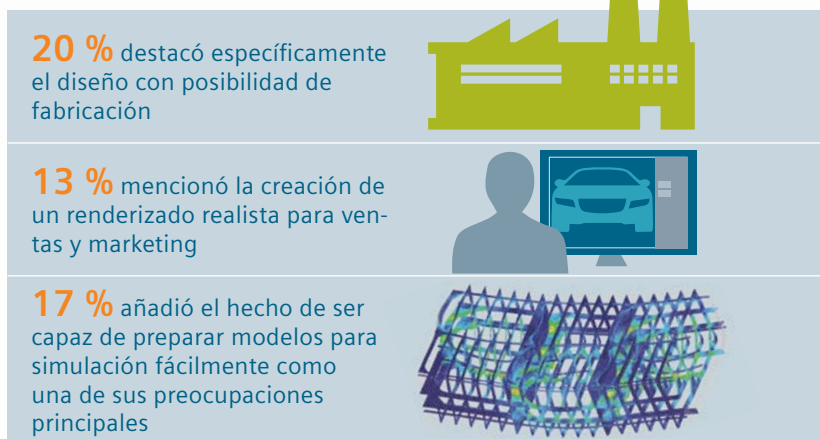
20 % destacó específicamente el diseño con posibilidad de fabricación

13 % mencionó la creación de un renderizado realista para ventas y marketing

17 % añadió el hecho de ser capaz de preparar modelos para simulación fácilmente como una de sus preocupaciones principales